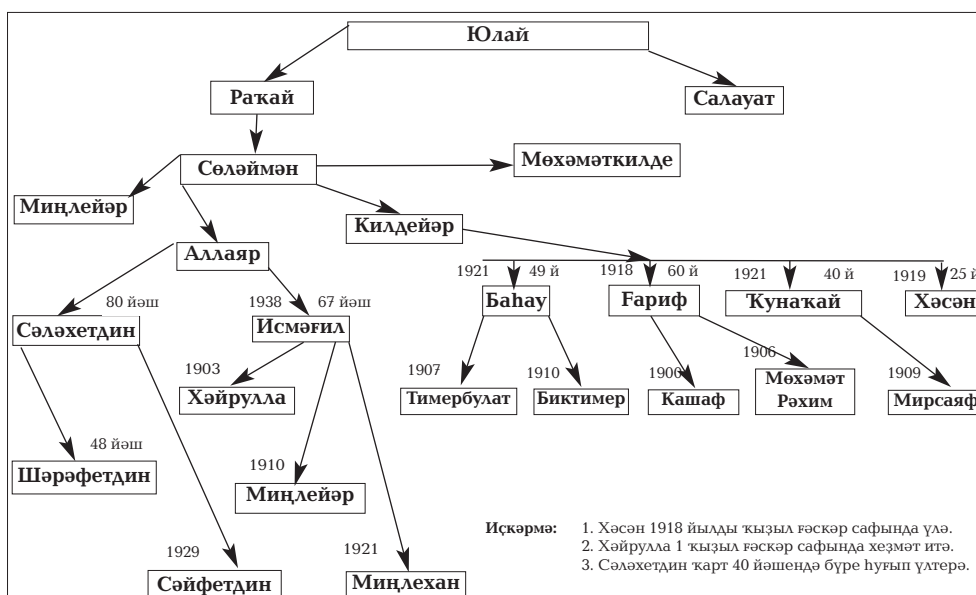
Юлай

Рақай

Салауат

Сөләймән

Мөхәмәткилде

Миңлейәр

Килдейәр

Аллаяр

1921 49 й

1918 60 й

1921 40 й

1919 25 й

80 йәш

1938 67 йәш

Бәһау

Ғариф

Ҡунаҡай

Хәсән

Сәләхетдин

Исмәғил

1906

1903

1907

1910

1906

1909

Хәйрулла

Тимербулат

Биктимер

Кашаф

Мөхәмәт Рәхим

Мирсаяф

48 йәш

Шәрәфетдин

1910

Миңлейәр

Иҫкәрмә:

1. Хәсән 1918 йылды ҡыҙыл ғәскәр сафында үлә.
2. Хәйрулла 1 ҡыҙыл ғәскәр сафында хеҙмәт итә.
3. Сәләхетдин ҡарт 40 йәшендә бүре һуғып үлтерә.

1929

1921

Сәйфетдин

Миңлехан